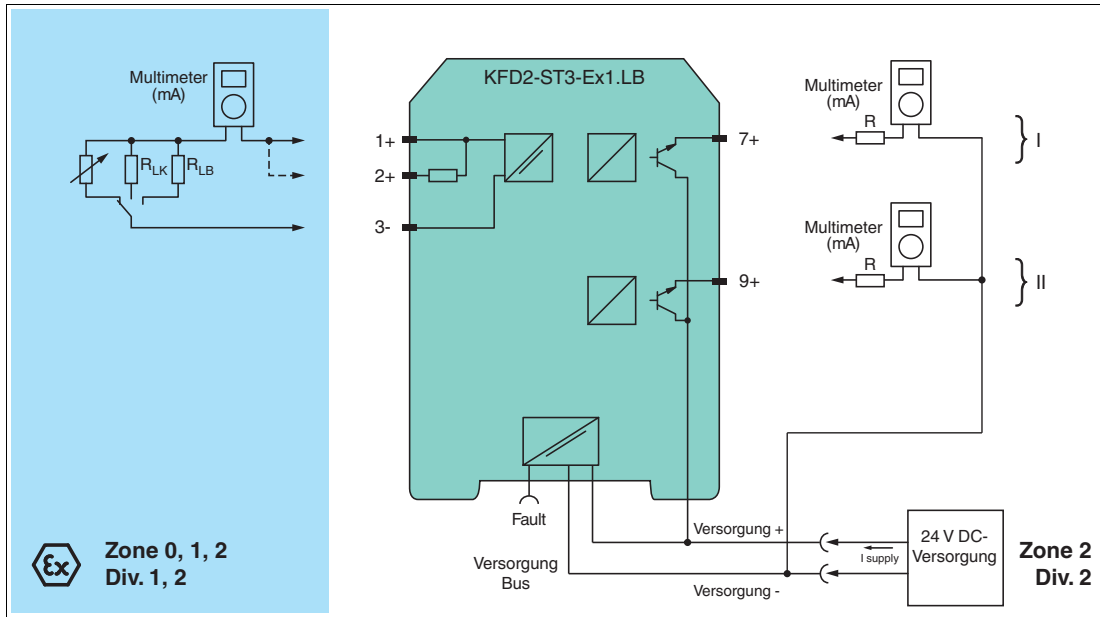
Multimeter (mA)

$R_{LK}$ $R_{LB}$

KFD2-ST3-Ex1.LB

1+
2+
3-
7+
9+

Multimeter (mA)
R
I

Multimeter (mA)
R
II

Fault

Versorgung Bus

Versorgung +
Versorgung -

I supply

24 V DC-Versorgung

Zone 0, 1, 2
Div. 1, 2

Zone 2
Div. 2